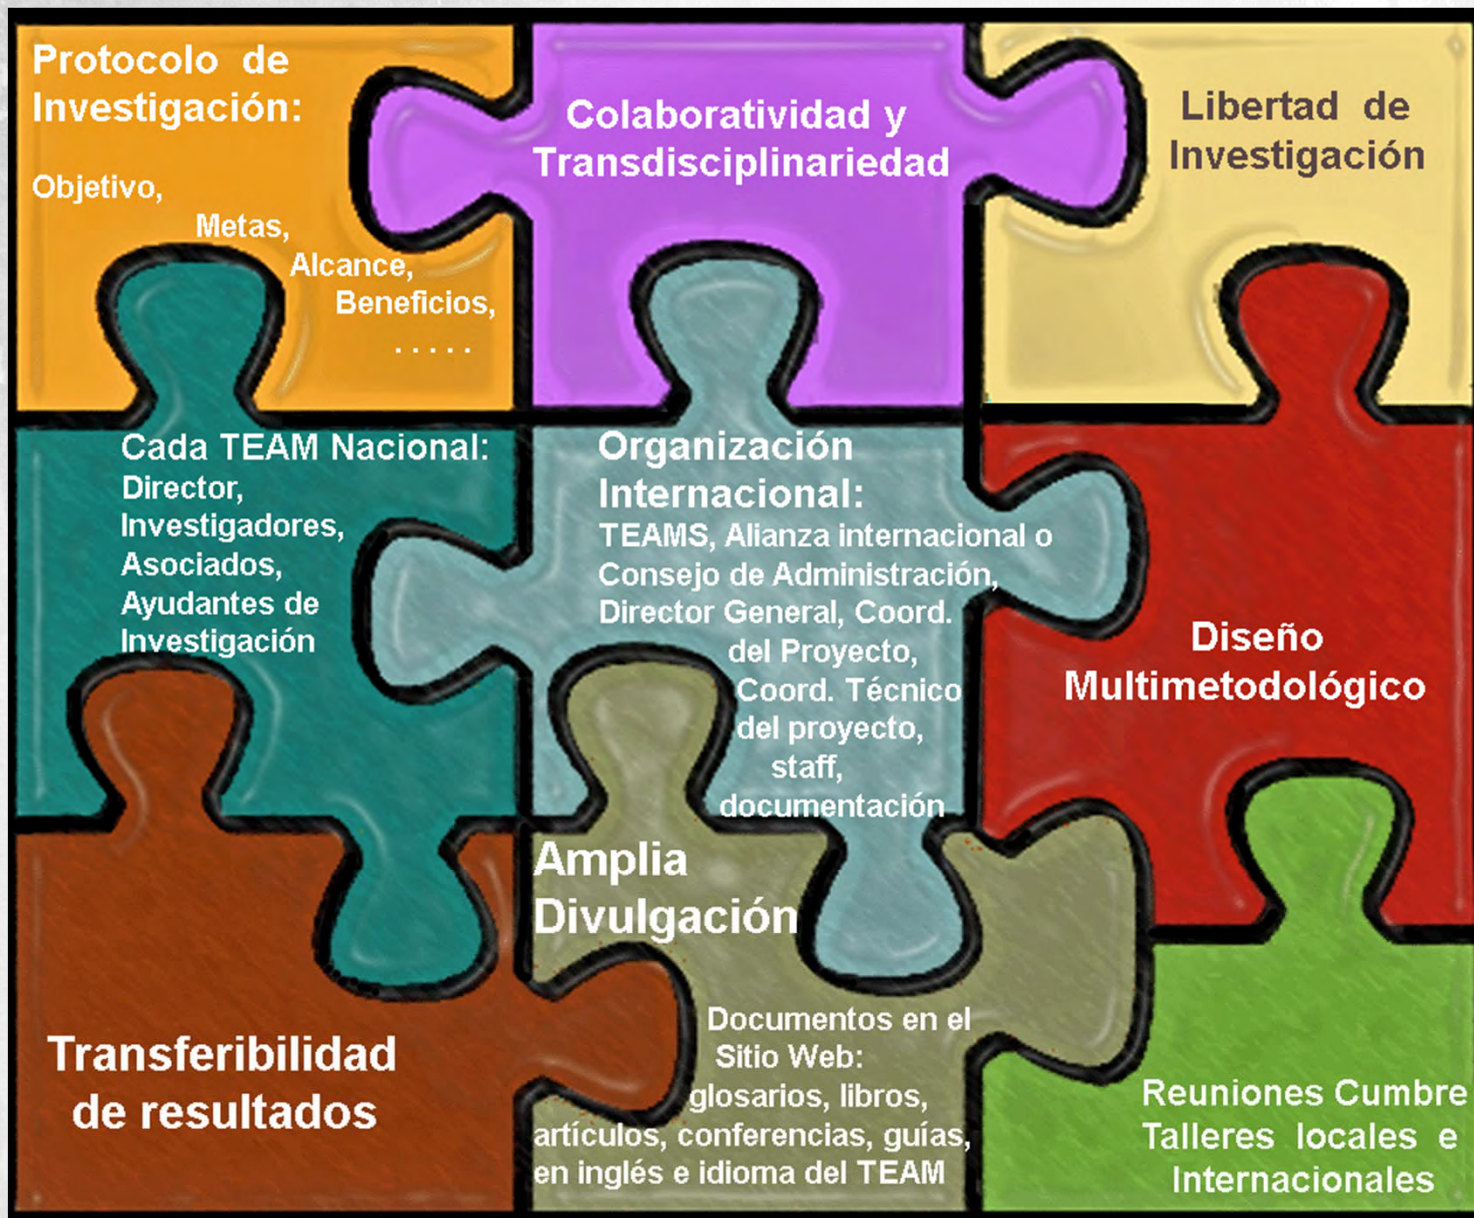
Protocolo de Investigación:

Objetivo,
Metas,
Alcance,
Beneficios,
. . . . .

Colaboratividad y Transdisciplinariedad

Libertad de Investigación

Cada TEAM Nacional:
Director,
Investigadores,
Asociados,
Ayudantes de Investigación

Organización Internacional:
TEAMS, Alianza internacional o Consejo de Administración, Director General, Coord. del Proyecto, Coord. Técnico del proyecto, staff, documentación

Diseño Multimetodológico

Amplia Divulgación

Documentos en el Sitio Web: glosarios, libros, artículos, conferencias, guías, en inglés e idioma del TEAM

Transferibilidad de resultados

Reuniones Cumbre
Talleres locales e Internacionales